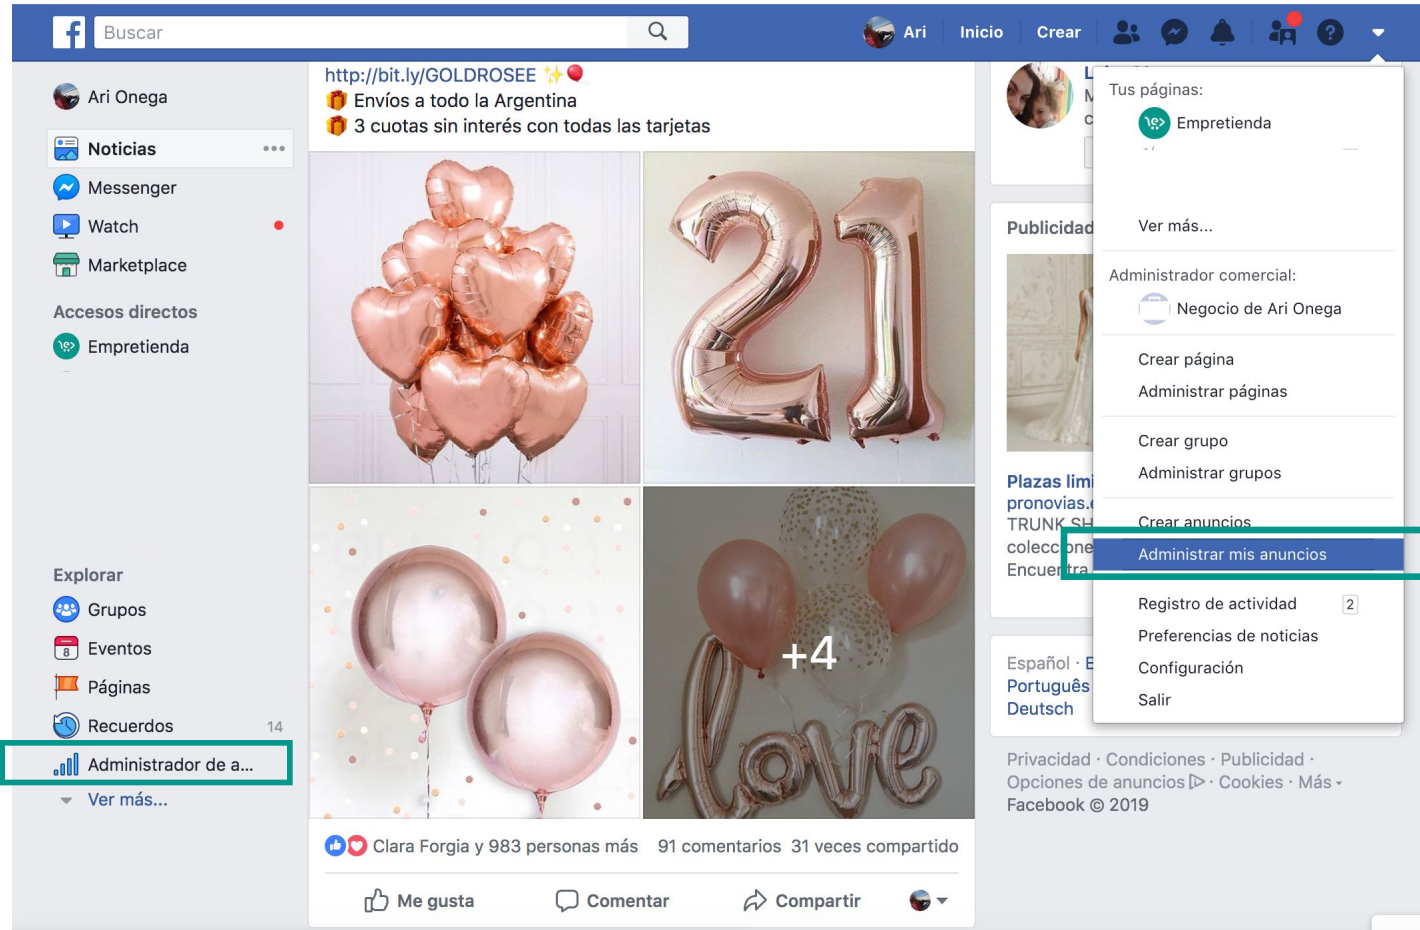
Buscar

Ari Inicio Crear

Ari Onega

Noticias

Messenger

Watch

Marketplace

Accesos directos

Empretienda

Explorar

Grupos

Eventos

Páginas

Recuerdos 14

Administrador de a...

Ver más...

http://bit.ly/GOLDROSEE
Envíos a todo la Argentina
3 cuotas sin interés con todas las tarjetas

21

+4

Love

Clara Forgia y 983 personas más 91 comentarios 31 veces compartido

Me gusta Comentar Compartir

Publicidad

Plazas limi
pronovias.
TRUNK SH
colecc
Encue

Español · E
Português
Deutsch

Privacidad · Condiciones · Publicidad · Opciones de anuncios · Cookies · Más · Facebook © 2019

Tus páginas:

Empretienda

Ver más...

Administrador comercial:

Negocio de Ari Onega

Crear página

Administrar páginas

Crear grupo

Administrar grupos

Crear anuncios

Administrar mis anuncios

Registro de actividad 2

Preferencias de noticias

Configuración

Salir